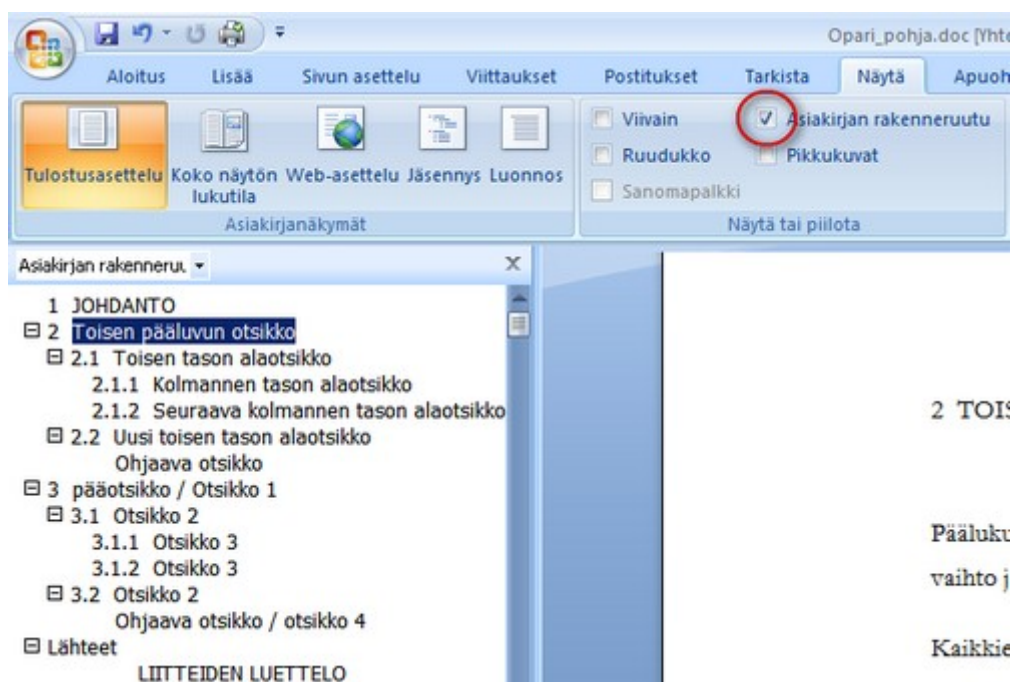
Opari_pohja.doc [Yht

Aloitus Lisää Sivun asettelu Viittaukset Postitukset Tarkista Näytä Apuoh

Tulostusasettelu Koko näytön lukutila Web-asettelu Jäsennys Luonnos
Asiakirjanäkymät

Viivain
Ruudukko
Sanomapalkki
Asiakirjan rakenneruutu
Pikkukuvat
Näytä tai piilota

Asiakirjan rakenneruu

1 JOHDANTO
⊟ 2 Toisen pääluvun otsikko
⊟ 2.1 Toisen tason alaotsikko
2.1.1 Kolmannen tason alaotsikko
2.1.2 Seuraava kolmannen tason alaotsikko
⊟ 2.2 Uusi toisen tason alaotsikko
Ohjaava otsikko
⊟ 3 pääotsikko / Otsikko 1
⊟ 3.1 Otsikko 2
3.1.1 Otsikko 3
3.1.2 Otsikko 3
⊟ 3.2 Otsikko 2
Ohjaava otsikko / otsikko 4
⊟ Lähteet
LIITTEIDEN LUETTELO

2 TOIS

Pääluku
vaihto j

Kaikkie